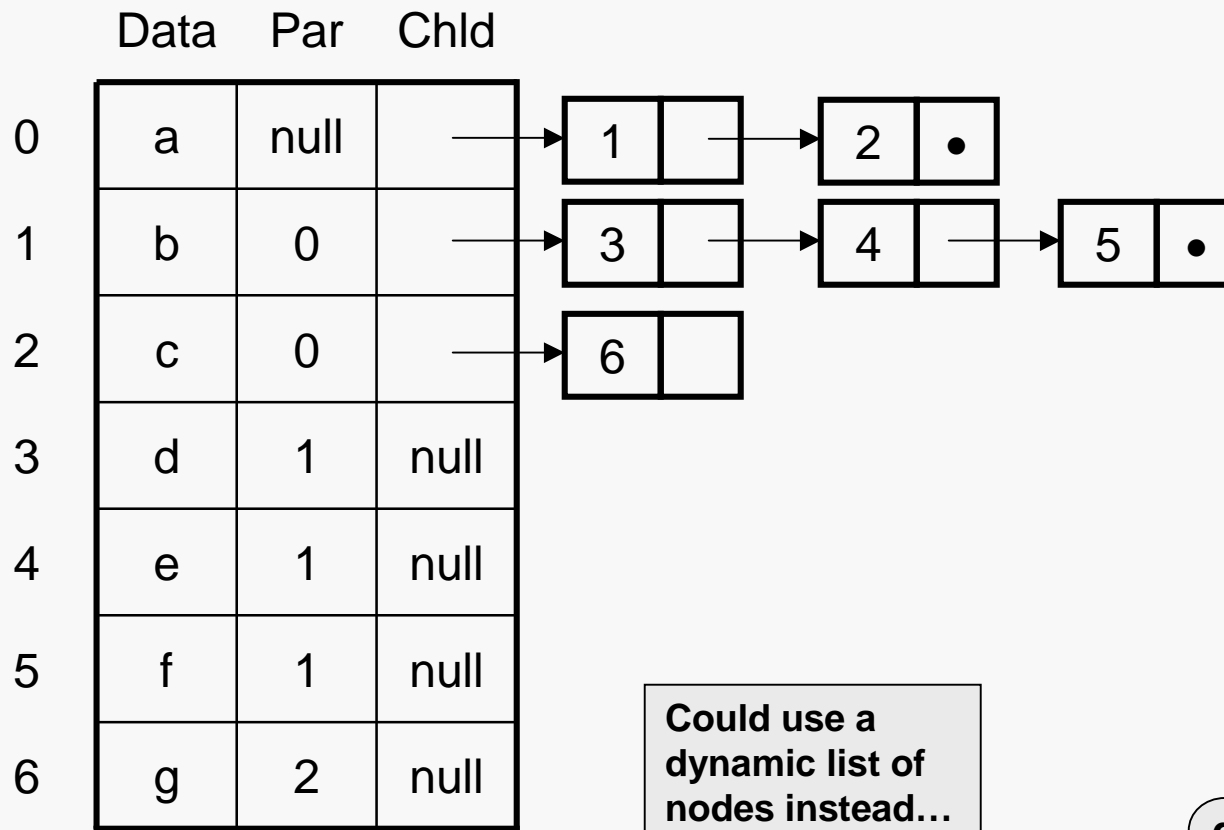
| | Data | Par | Chld |
|---|---|---|---|
| 0 | a | null | |
| 1 | b | 0 | |
| 2 | c | 0 | |
| 3 | d | 1 | null |
| 4 | e | 1 | null |
| 5 | f | 1 | null |
| 6 | g | 2 | null |

1 | 2 •

3 | 4 | 5 •

6

Could use a dynamic list of nodes instead…